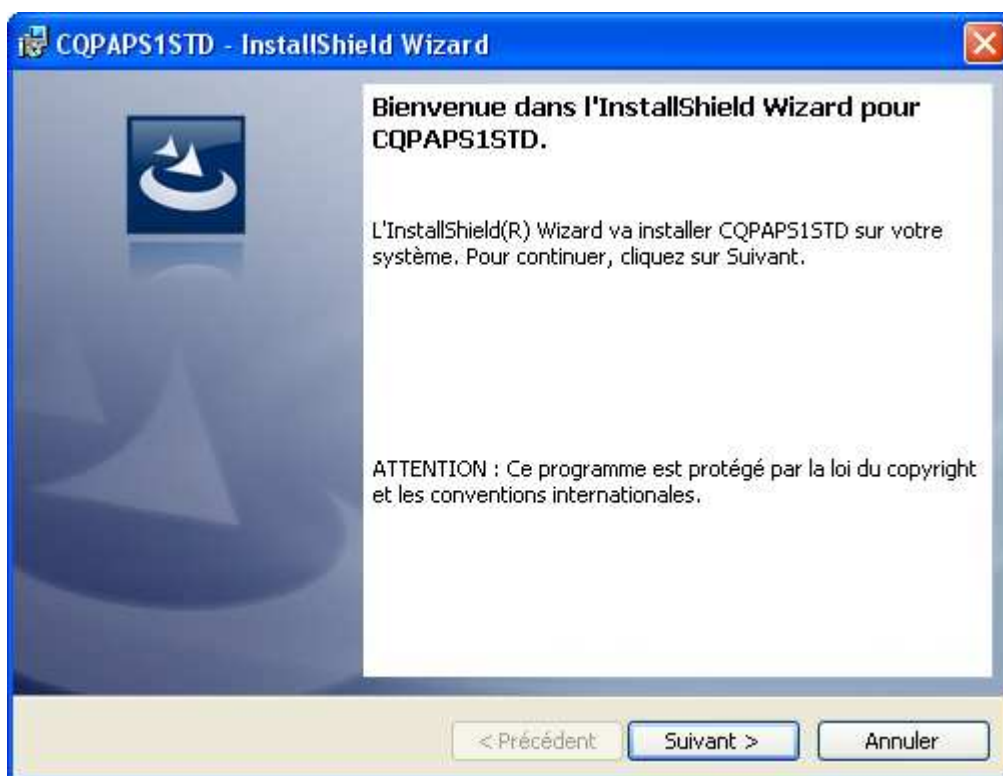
CQPAPS1STD - InstallShield Wizard

Bienvenue dans l'InstallShield Wizard pour CQPAPS1STD.

L'InstallShield(R) Wizard va installer CQPAPS1STD sur votre système. Pour continuer, cliquez sur Suivant.

ATTENTION : Ce programme est protégé par la loi du copyright et les conventions internationales.

< Précédent
Suivant >
Annuler